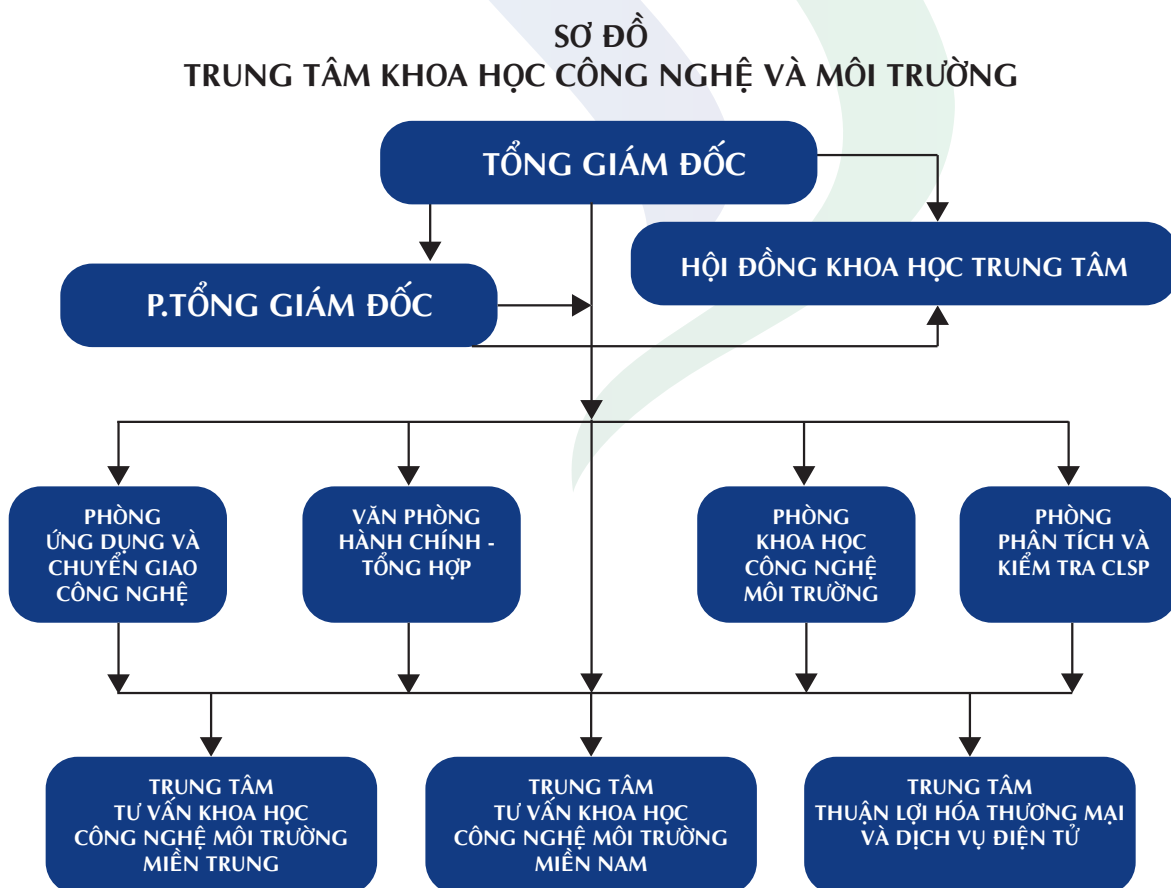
SƠ ĐỒ
TRUNG TÂM KHOA HỌC CÔNG NGHỆ VÀ MÔI TRƯỜNG

TỔNG GIÁM ĐỐC

P.TỔNG GIÁM ĐỐC

HỘI ĐỒNG KHOA HỌC TRUNG TÂM

PHÒNG
ỨNG DỤNG VÀ CHUYỂN GIAO CÔNG NGHỆ

VĂN PHÒNG
HÀNH CHÍNH - TỔNG HỢP

PHÒNG
KHOA HỌC CÔNG NGHỆ MÔI TRƯỜNG

PHÒNG
PHÂN TÍCH VÀ KIỂM TRA CLSP

TRUNG TÂM
TƯ VẤN KHOA HỌC CÔNG NGHỆ MÔI TRƯỜNG MIỀN TRUNG

TRUNG TÂM
TƯ VẤN KHOA HỌC CÔNG NGHỆ MÔI TRƯỜNG MIỀN NAM

TRUNG TÂM
THUẬN LỢI HÓA THƯƠNG MẠI VÀ DỊCH VỤ ĐIỆN TỬ